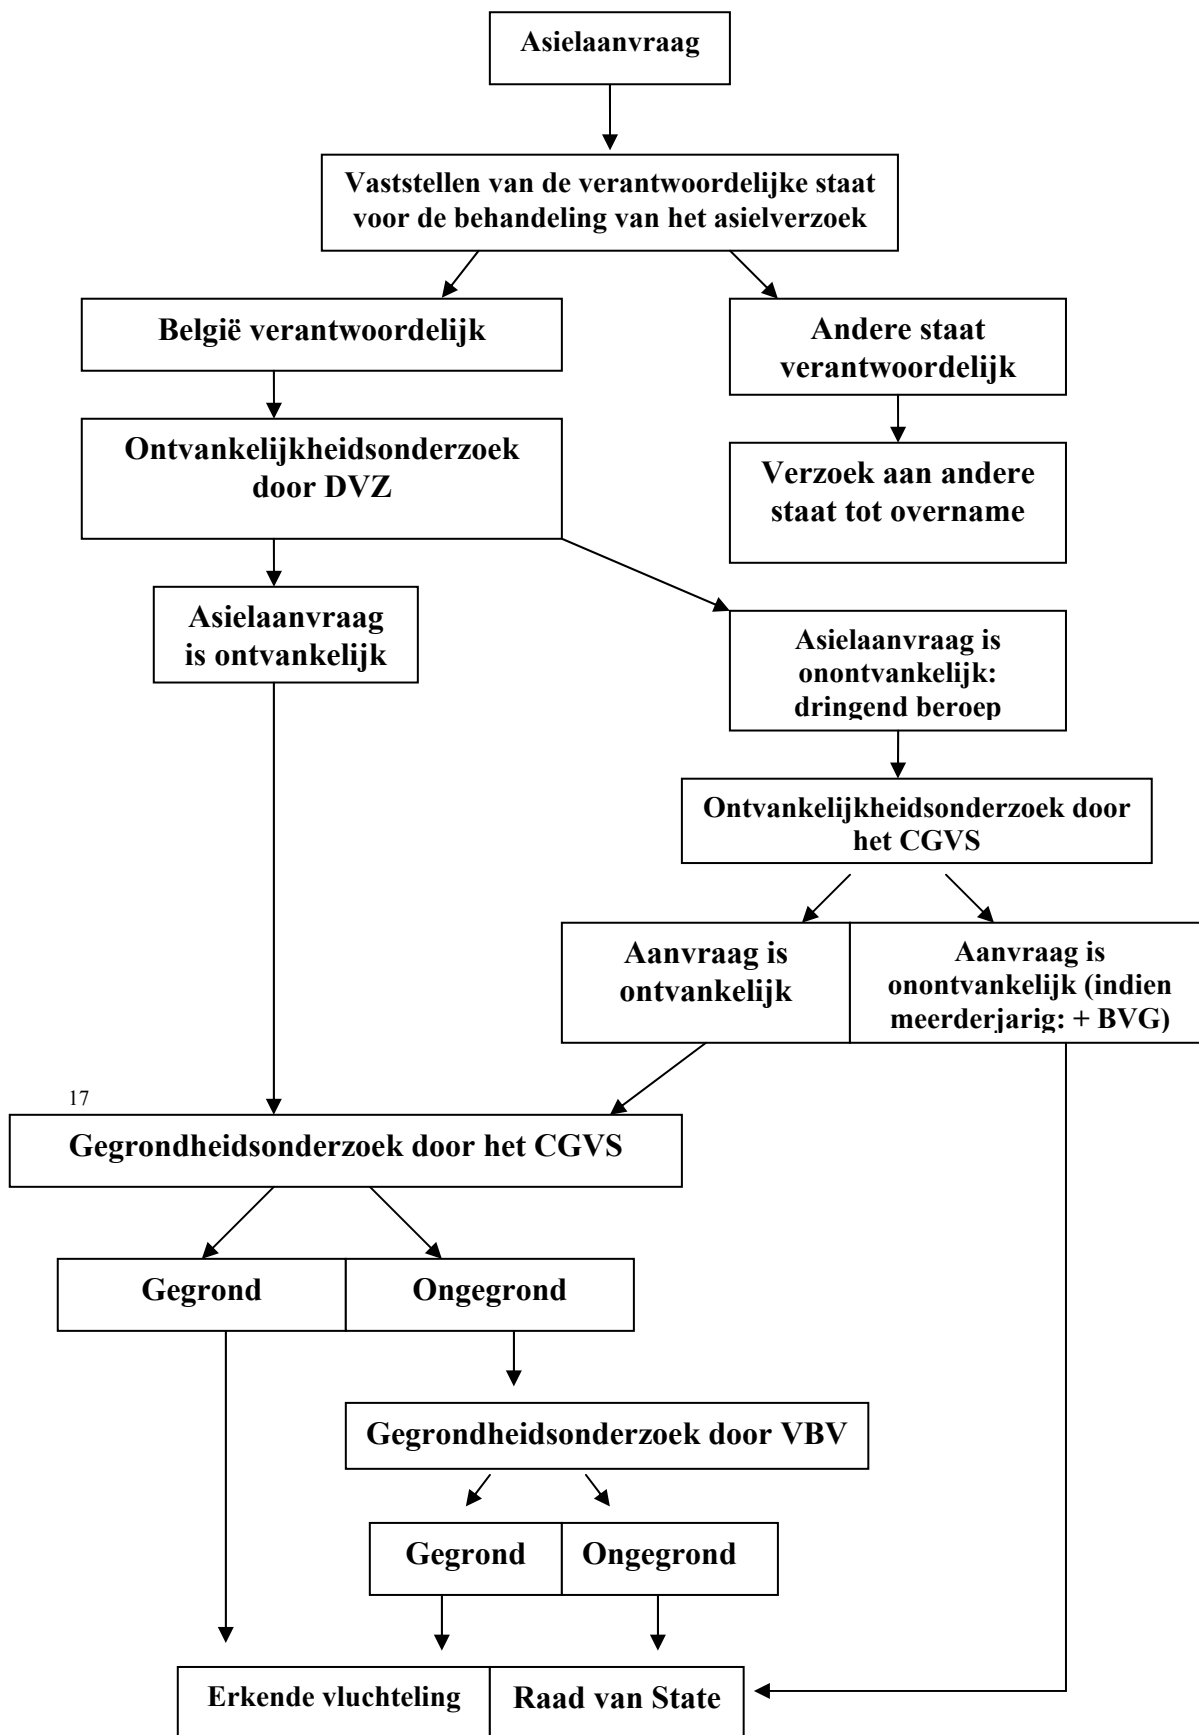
Asielaanvraag

Vaststellen van de verantwoordelijke staat voor de behandeling van het asielverzoek

België verantwoordelijk

Andere staat verantwoordelijk

Ontvankelijkheidsonderzoek door DVZ

Verzoek aan andere staat tot overname

Asielaanvraag is ontvankelijk

Asielaanvraag is onontvankelijk: dringend beroep

Ontvankelijkheidsonderzoek door het CGVS

Aanvraag is ontvankelijk

Aanvraag is onontvankelijk (indien meerderjarig: + BVG)

17

Gegrondheidsonderzoek door het CGVS

Gegrond

Ongegrond

Gegrondheidsonderzoek door VBV

Gegrond

Ongegrond

Erkende vluchteling

Raad van State